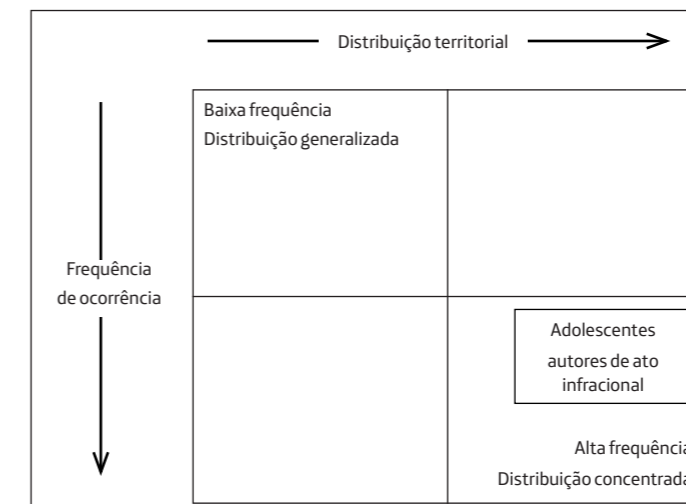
Distribuição territorial

Frequência de ocorrência

| Baixa frequência<br>Distribuição generalizada | |
|---|---|
| | Adolescentes autores de ato infracional<br><br>Alta frequênci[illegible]<br>Distribuição concentrad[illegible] |